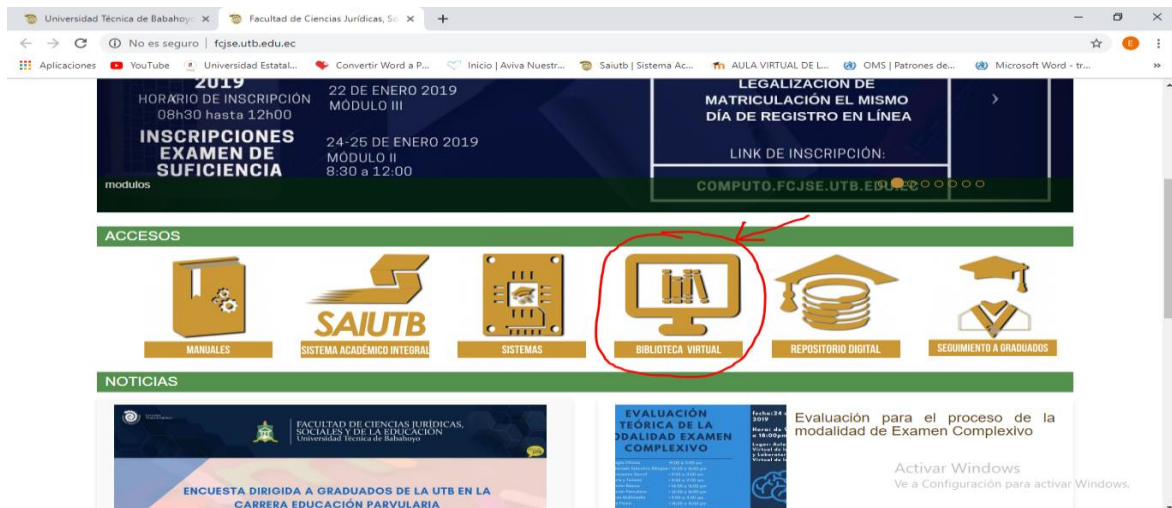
Universidad Técnica de Babahoyo ×
Facultad de Ciencias Jurídicas, So ×
+

No es seguro | fcjse.utb.edu.ec

Aplicaciones YouTube Universidad Estatal... Convertir Word a P... Inicio | Aviva Nuestr... Saiutb | Sistema Ac... AULA VIRTUAL DE L... OMS | Patrones de... Microsoft Word - tr...

2019
HORARIO DE INSCRIPCIÓN
08h30 hasta 12h00
INSCRIPCIONES EXAMEN DE SUFICIENCIA
22 DE ENERO 2019
MÓDULO III
24-25 DE ENERO 2019
MÓDULO II
8:30 a 12:00
modulos

LEGALIZACIÓN DE MATRICULACIÓN EL MISMO DÍA DE REGISTRO EN LÍNEA
LINK DE INSCRIPCIÓN:
COMPUTO.FCJSE.UTB.EDU.EC

ACCESOS

SAIUTB

MANUALES
SISTEMA ACADÉMICO INTEGRAL
SISTEMAS
BIBLIOTECA VIRTUAL
REPOSITORIO DIGITAL
SEGUIMIENTO A GRADUADOS

NOTICIAS

FACULTAD DE CIENCIAS JURÍDICAS, SOCIALES Y DE LA EDUCACIÓN
Universidad Técnica de Babahoyo

ENCUESTA DIRIGIDA A GRADUADOS DE LA UTB EN LA CARRERA EDUCACIÓN PARVULARIA

EVALUACIÓN TEÓRICA DE LA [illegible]DALIDAD EXAMEN COMPLEXIVO

Evaluación para el proceso de la modalidad de Examen Complexivo

Activar Windows
Ve a Configuración para activar Windows.